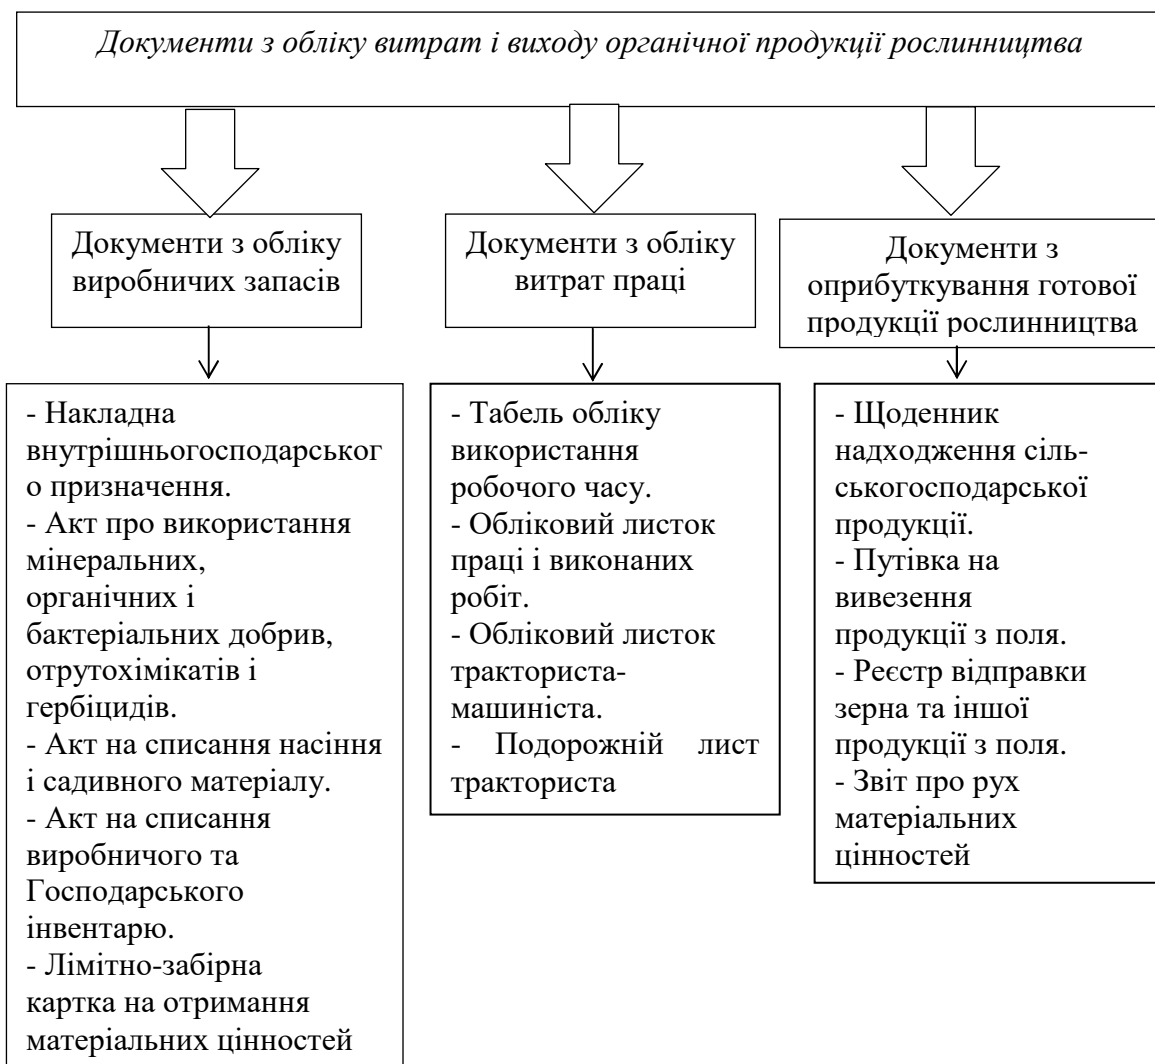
Документи з обліку витрат і виходу органічної продукції рослинництва

Документи з обліку виробничих запасів

Документи з обліку витрат праці

Документи з оприбуткування готової продукції рослинництва

- Накладна внутрішньогосподарського призначення.
- Акт про використання мінеральних, органічних і бактеріальних добрив, отрутохімікатів і гербіцидів.
- Акт на списання насіння і садивного матеріалу.
- Акт на списання виробничого та Господарського інвентарю.
- Лімітно-забірна картка на отримання матеріальних цінностей

- Табель обліку використання робочого часу.
- Обліковий листок праці і виконаних робіт.
- Обліковий листок тракториста-машиніста.
- Подорожній лист тракториста

- Щоденник надходження сільськогосподарської продукції.
- Путівка на вивезення продукції з поля.
- Реєстр відправки зерна та іншої продукції з поля.
- Звіт про рух матеріальних цінностей